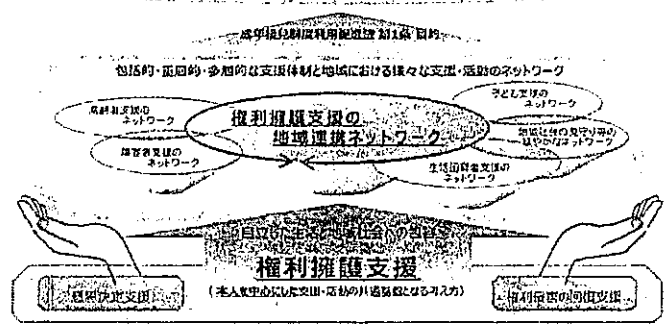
成年後見制度利用促進法 第1条 目的

包括的・重層的・多層的な支援体制と地域における様々な支援・活動のネットワーク

高齢者支援の
ネットワーク

権利擁護支援の
地域連携ネットワーク

子ども支援の
ネットワーク

障害者支援の
ネットワーク

地域社会の見守り等の
緩やかなネットワーク

生活困窮者支援の
ネットワーク

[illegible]自立した生活と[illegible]への包括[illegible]

権利擁護支援

（本人を中心にした支援・活動の共通基盤となる考え方）

意思決定支援

権利侵害の回復支援